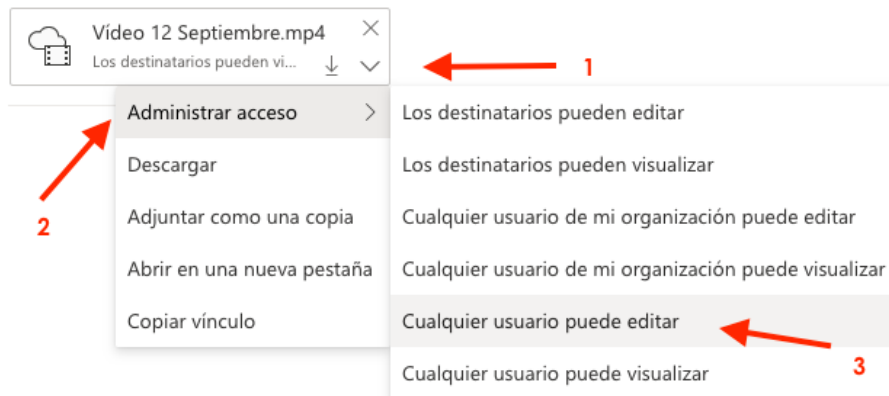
Vídeo 12 Septiembre.mp4
Los destinatarios pueden vi...

1

Administrar acceso
Descargar
Adjuntar como una copia
Abrir en una nueva pestaña
Copiar vínculo

2

Los destinatarios pueden editar
Los destinatarios pueden visualizar
Cualquier usuario de mi organización puede editar
Cualquier usuario de mi organización puede visualizar
Cualquier usuario puede editar
Cualquier usuario puede visualizar

3